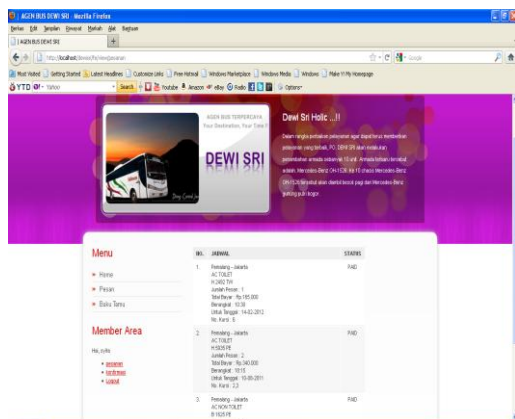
AGEN BUS DEWI SRI - Mozilla Firefox

Berkas Edit Tampilan Riwayat Markah Alat Bantuan

AGEN BUS DEWI SRI

http://localhost/dewisri/fw/view/pesanan

Google

Most Visited Getting Started Latest Headlines Customize Links Free Hotmail Windows Marketplace Windows Media Windows Make YI My Homepage

YTD Yahoo Search Youtube Amazon eBay Radio Options

AGEN BUS TERPERCAYA
Your Destination, Your Time !!

DEWI SRI

Dewi Sri Holic ...!!

Dalam rangka perbaikan pelayanan agar dapat terus memberikan pelayanan yang terbaik, PO. DEWI SRI akan melakukan penambahan armada sebanyak 15 unit. Armada terbaru tersebut adalah: Mercedes-Benz OH-1526 dan 10 chasis Mercedes-Benz OH-1626 fersebut akan diambil bocoli pagi dari Mercedes-Benz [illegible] pulo bogor.

Menu

Home
Pesan
Buku Tamu

Member Area

Hai, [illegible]

pesanan
konfirmasi
Logout

| NO. | JADWAL | STATUS |
|---|---|---|
| 1. | Pemalang - Jakarta AC TOILET H 2402 TH Jumlah Pesan : 1 Total Bayar : Rp.185.000 Berangkat : 10.30 Untuk Tanggal : 14-02-2012 No. Kursi : 6 | PAID |
| 2. | Pemalang - Jakarta AC TOILET H 5835 FE Jumlah Pesan : 2 Total Bayar : Rp.340.000 Berangkat : 10.15 Untuk Tanggal : 10-08-2011 No. Kursi : 2,3 | PAID |
| 3. | Pemalang - Jakarta AC NON TOILET B 1626 FE | |